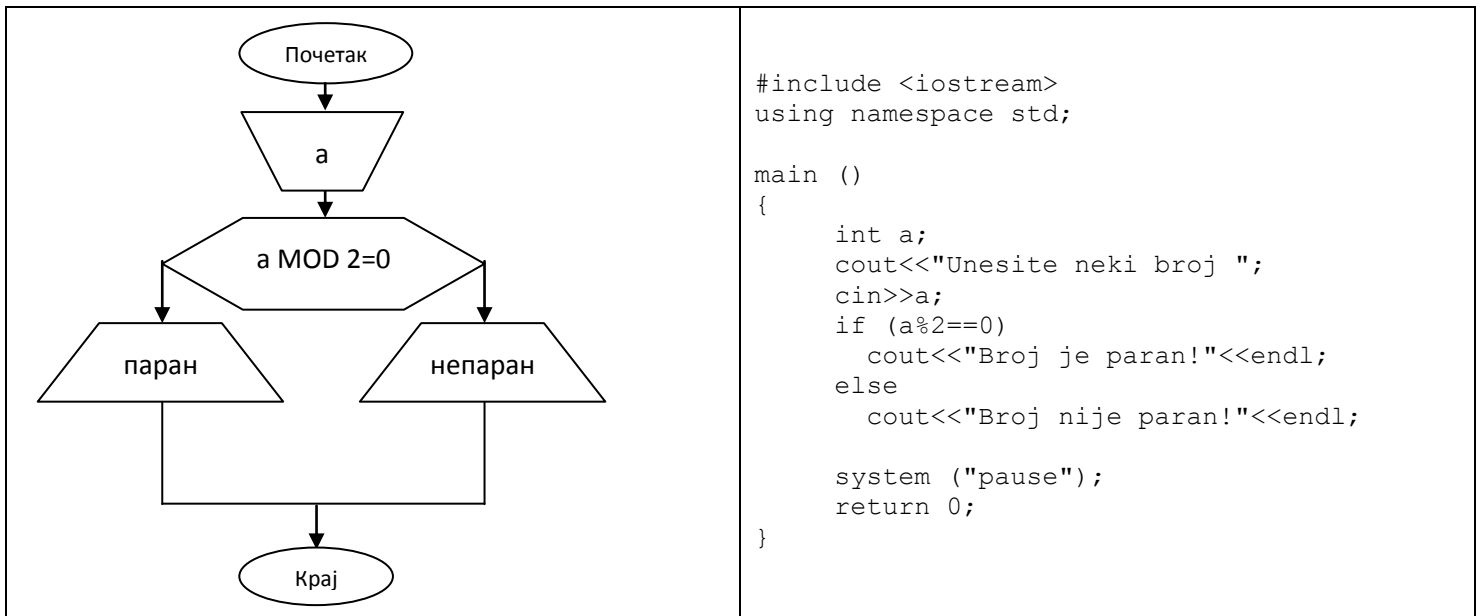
Почетак

a

a MOD 2=0

паран

непаран

Крај

#include <iostream>
using namespace std;

main ()
{
int a;
cout<<"Unesite neki broj ";
cin>>a;
if (a%2==0)
cout<<"Broj je paran!"<<endl;
else
cout<<"Broj nije paran!"<<endl;

system ("pause");
return 0;
}